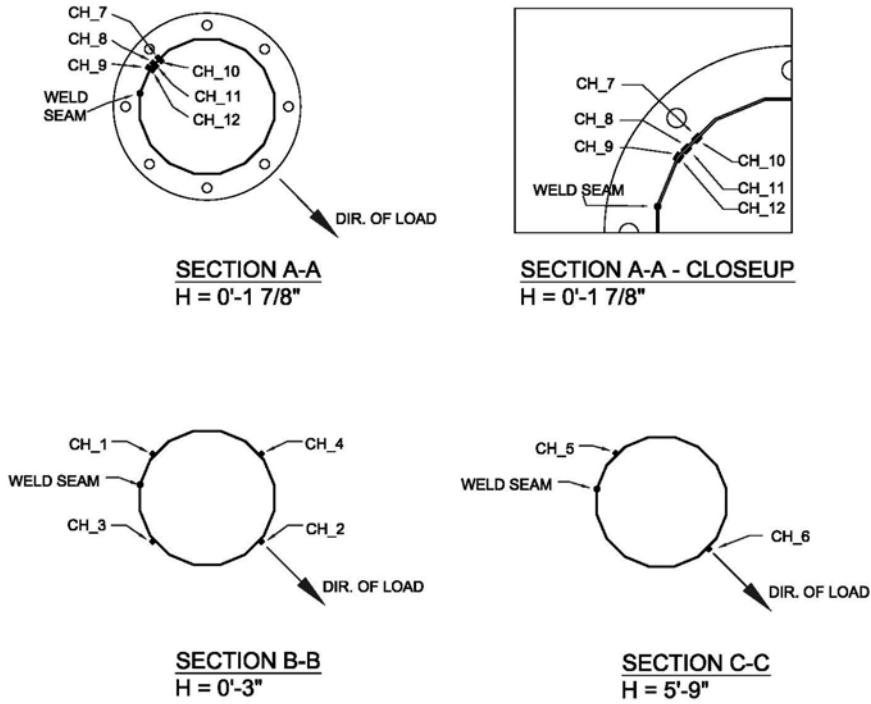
CH_7
CH_8
CH_9
WELD SEAM
CH_10
CH_11
CH_12
DIR. OF LOAD

SECTION A-A
H = 0'-1 7/8"

CH_7
CH_8
CH_9
WELD SEAM
CH_10
CH_11
CH_12

SECTION A-A - CLOSEUP
H = 0'-1 7/8"

CH_1
WELD SEAM
CH_3
CH_4
CH_2
DIR. OF LOAD

SECTION B-B
H = 0'-3"

CH_5
WELD SEAM
CH_6
DIR. OF LOAD

SECTION C-C
H = 5'-9"